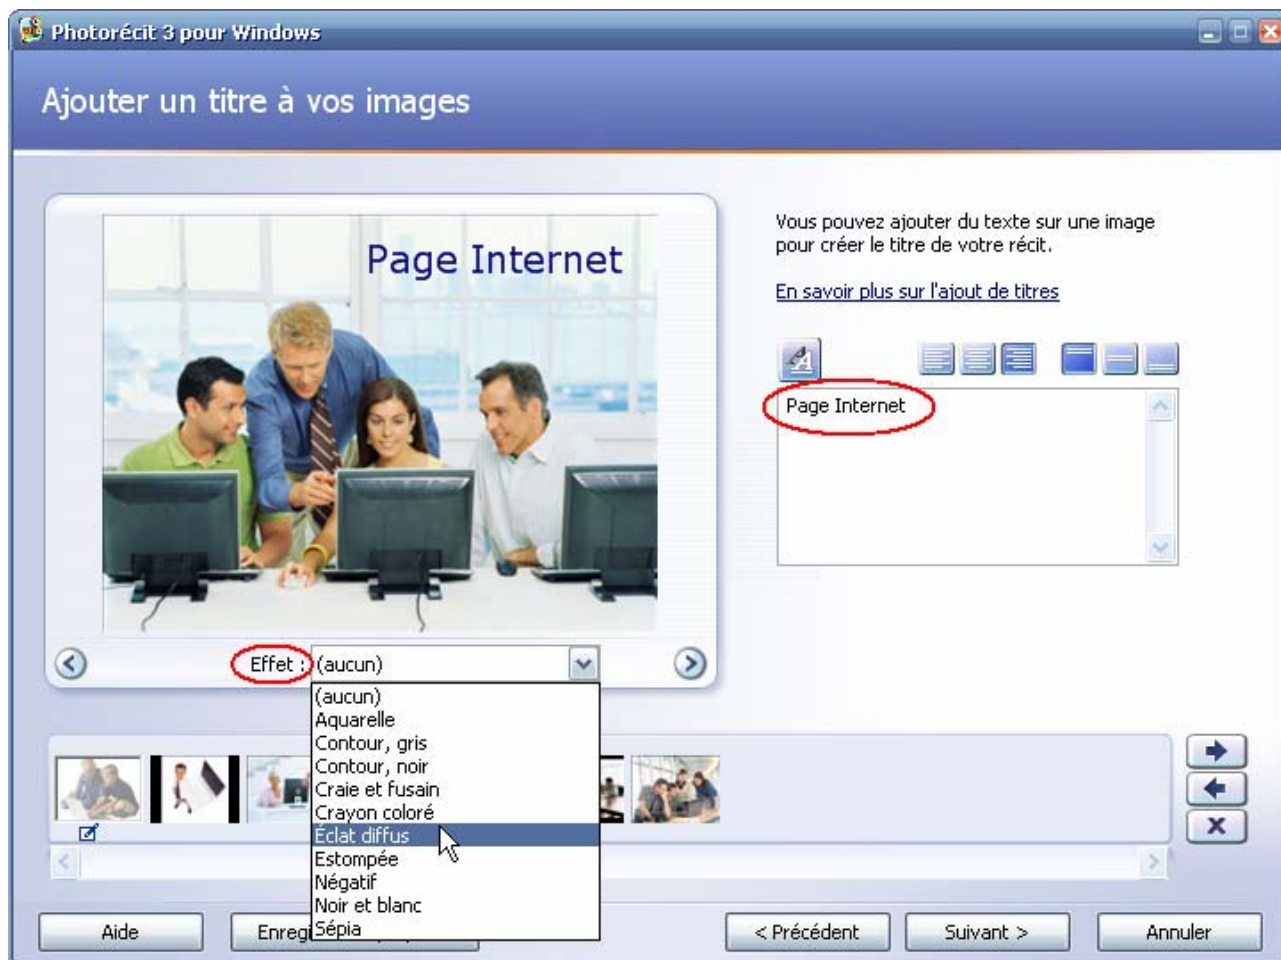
Photorécit 3 pour Windows

Ajouter un titre à vos images

Page Internet

Vous pouvez ajouter du texte sur une image pour créer le titre de votre récit.

En savoir plus sur l'ajout de titres

Page Internet

Effet : (aucun)

(aucun)
Aquarelle
Contour, gris
Contour, noir
Craie et fusain
Crayon coloré
Éclat diffus
Estompée
Négatif
Noir et blanc
Sépia

Aide | Enreg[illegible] | < Précédent | Suivant > | Annuler